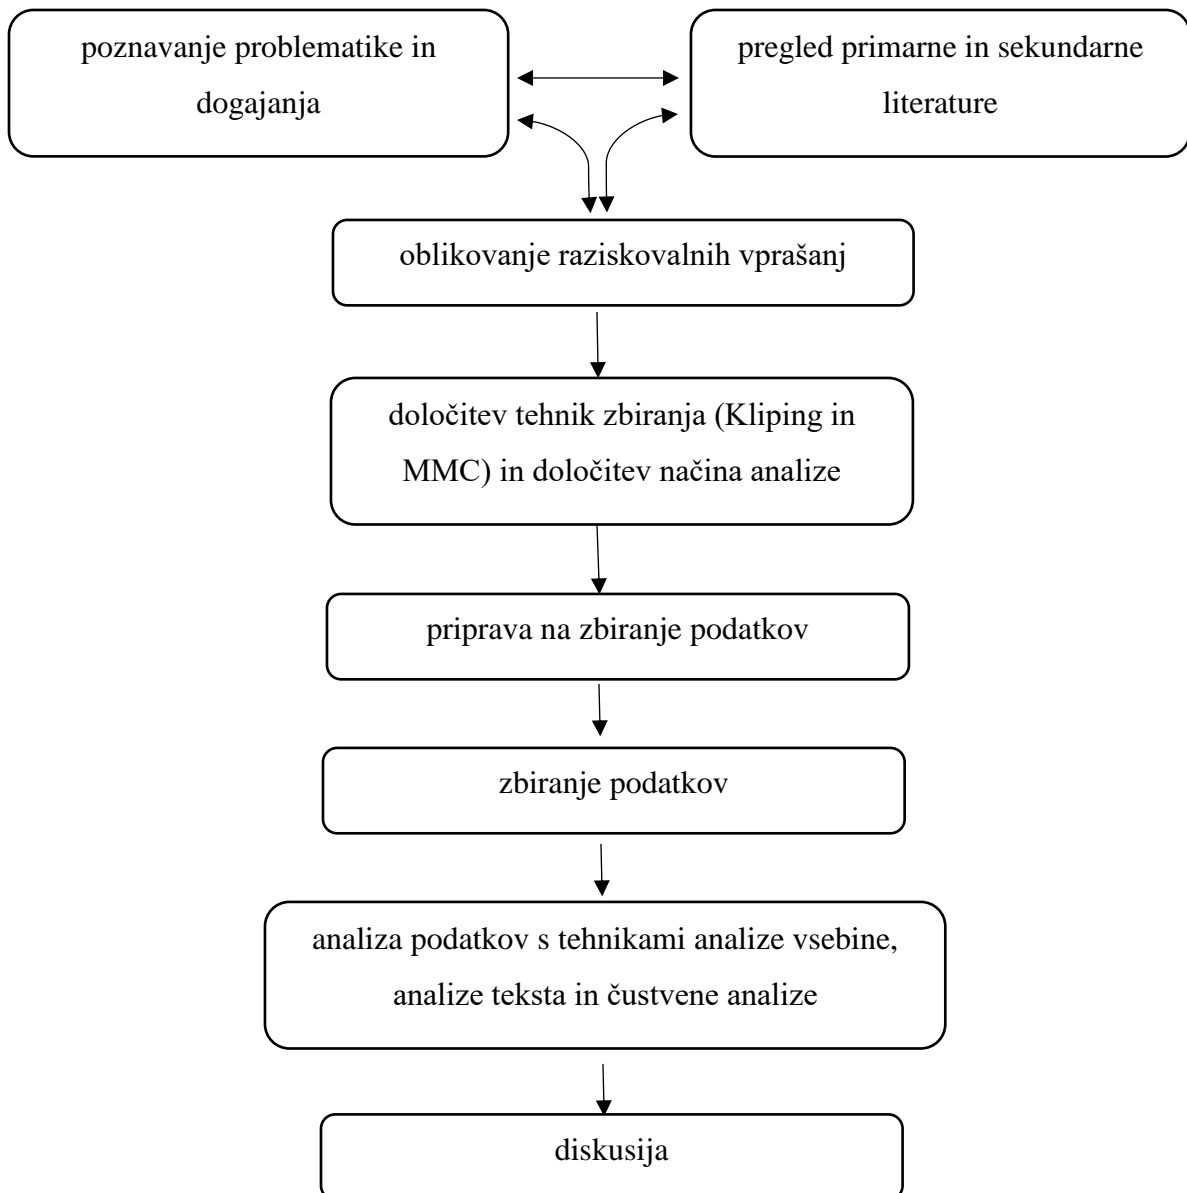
poznavanje problematike in dogajanja

pregled primarne in sekundarne literature

oblikovanje raziskovalnih vprašanj

določitev tehnik zbiranja (Kliping in MMC) in določitev načina analize

priprava na zbiranje podatkov

zbiranje podatkov

analiza podatkov s tehnikami analize vsebine, analize teksta in čustvene analize

diskusija